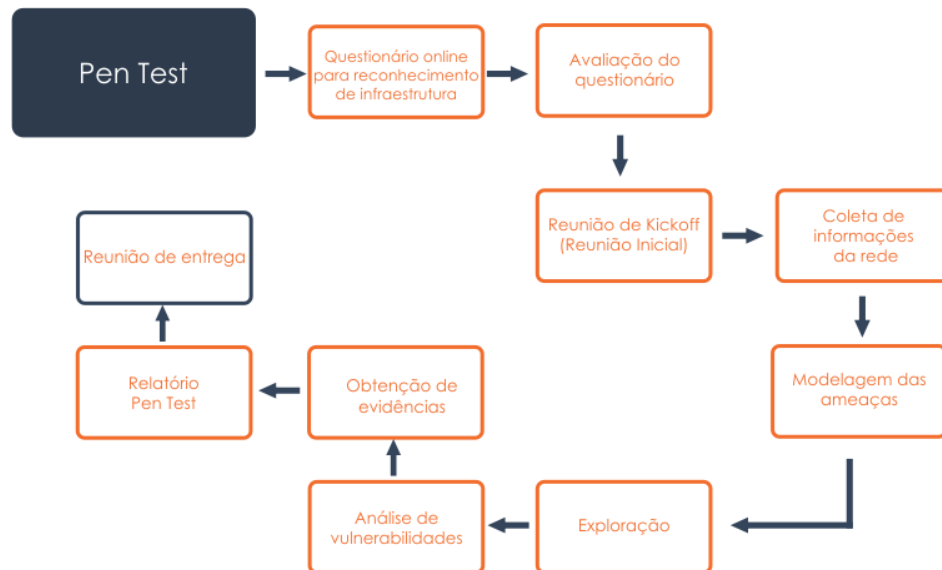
Pen Test

Questionário online para reconhecimento de infraestrutura

Avaliação do questionário

Reunião de Kickoff (Reunião Inicial)

Coleta de informações da rede

Modelagem das ameaças

Exploração

Análise de vulnerabilidades

Obtenção de evidências

Relatório Pen Test

Reunião de entrega